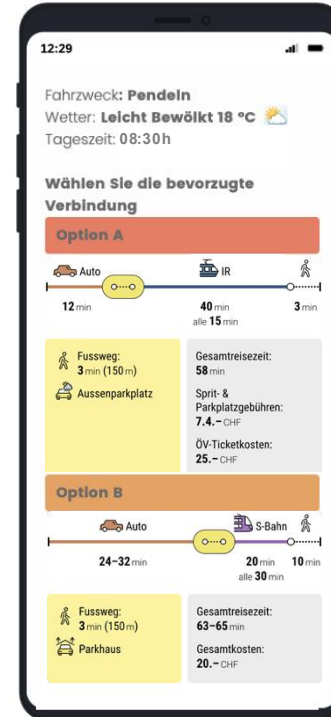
12:29

Fahrzweck: Pendeln
Wetter: Leicht Bewölkt 18 °C
Tageszeit: 08:30h

Wählen Sie die bevorzugte Verbindung

Option A

Auto IR

12 min 40 min alle 15 min 3 min

Fussweg: 3 min (150 m)
Aussenparkplatz

Gesamtreisezeit: 58 min
Sprit- & Parkplatzgebühren: 7.4.- CHF
ÖV-Ticketkosten: 25.- CHF

Option B

Auto S-Bahn

24–32 min 20 min alle 30 min 10 min

Fussweg: 3 min (150 m)
Parkhaus

Gesamtreisezeit: 63–65 min
Gesamtkosten: 20.- CHF